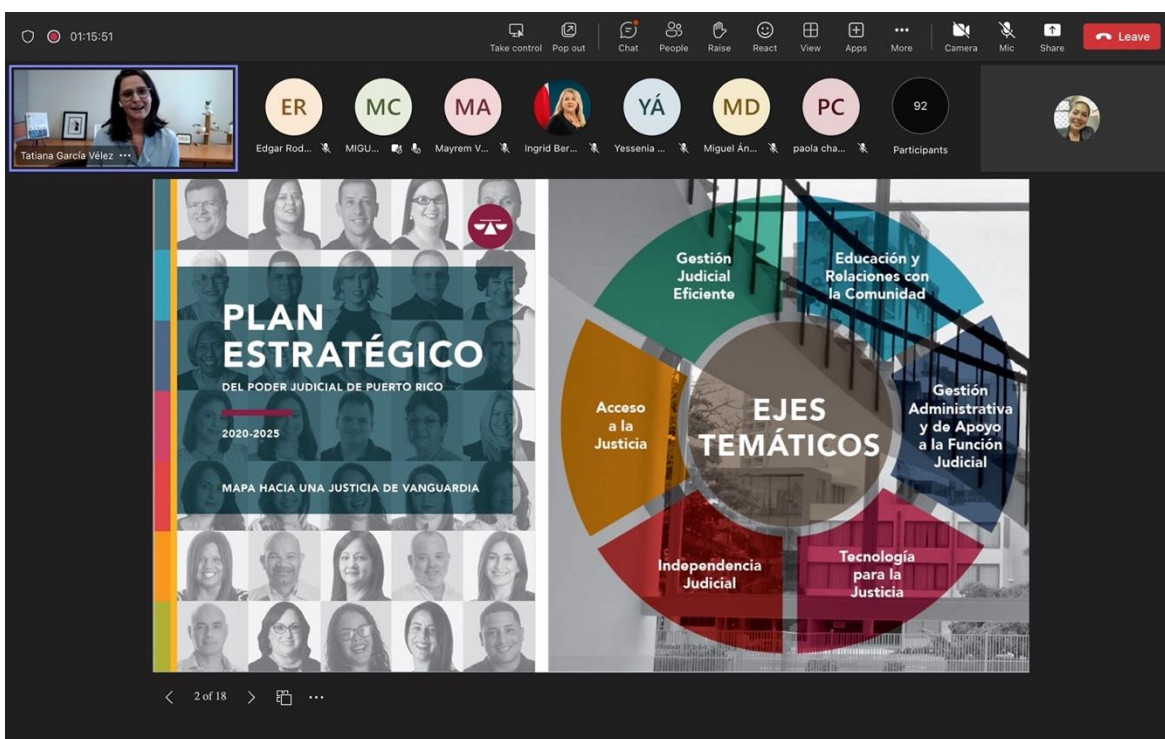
01:15:51

Take control Pop out Chat People Raise React View Apps More Camera Mic Share Leave

Tatiana García Vélez ···

ER Edgar Rod...
MC MIGU...
MA Mayrem V...
Ingrid Ber...
YÁ Yessenia ...
MD Miguel Án...
PC paola cha...
92 Participants

PLAN ESTRATÉGICO
DEL PODER JUDICIAL DE PUERTO RICO
2020-2025
MAPA HACIA UNA JUSTICIA DE VANGUARDIA

EJES TEMÁTICOS

Gestión Judicial Eficiente

Educación y Relaciones con la Comunidad

Gestión Administrativa y de Apoyo a la Función Judicial

Tecnología para la Justicia

Independencia Judicial

Acceso a la Justicia

2 of 18 ···